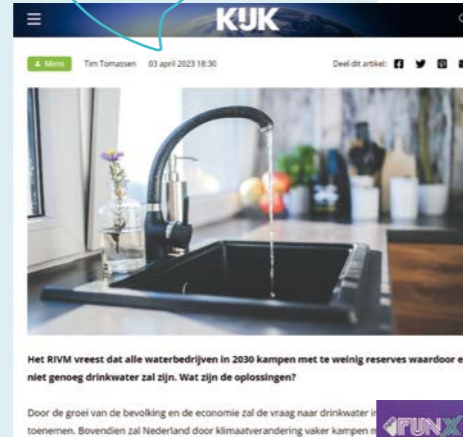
KIJK

Mens Tim Tomassen 03 april 2023 18:30

Deel dit artikel:

Het RIVM vreest dat alle waterbedrijven in 2030 kampen met te weinig reserves waardoor e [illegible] niet genoeg drinkwater zal zijn. Wat zijn de oplossingen?

Door de groei van de bevolking en de economie zal de vraag naar drinkwater i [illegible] toenemen. Bovendien zal Nederland door klimaatverandering vaker kampen m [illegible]

FUNX